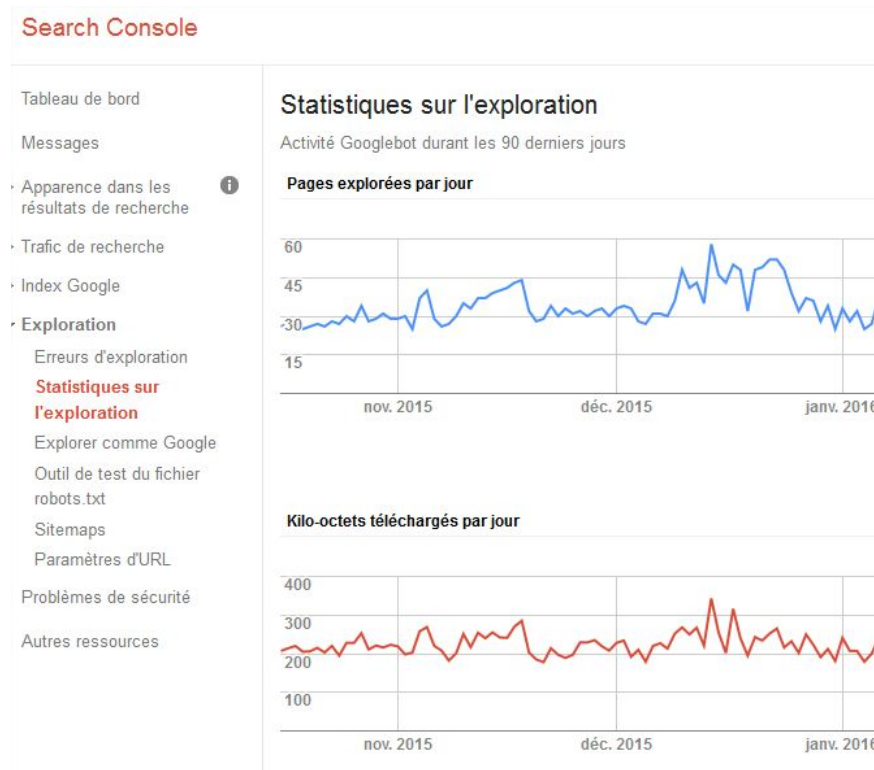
Search Console

Tableau de bord

Messages

Apparence dans les résultats de recherche

Trafic de recherche

Index Google

Exploration

Erreurs d'exploration

Statistiques sur l'exploration

Explorer comme Google

Outil de test du fichier robots.txt

Sitemaps

Paramètres d'URL

Problèmes de sécurité

Autres ressources

Statistiques sur l'exploration

Activité Googlebot durant les 90 derniers jours

Pages explorées par jour

60
45
30
15

nov. 2015
déc. 2015
janv. 2016

Kilo-octets téléchargés par jour

400
300
200
100

nov. 2015
déc. 2015
janv. 2016